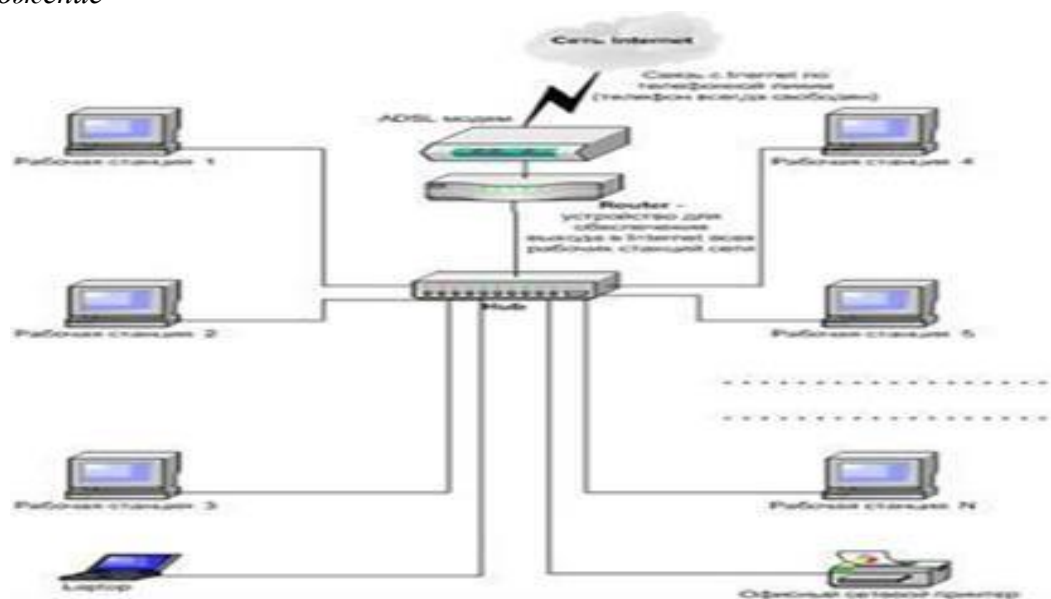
жение

Сеть Internet

Связь с Internet по телефоной линии (телефон всегда свободен)

ADSL модем

Рабочая станция 1

Рабочая станция 4

Router - устройство для обеспечения выхода в Internet всех рабочих станций сети

Hub

Рабочая станция 2

Рабочая станция 5

Рабочая станция 3

Рабочая станция N

Laptop

Офисный сетевой принтер